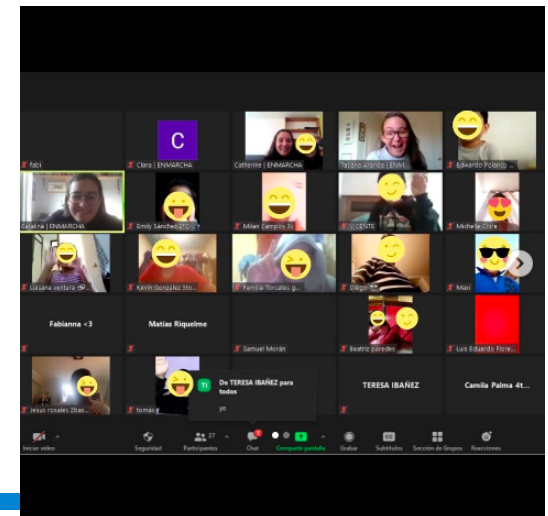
fabi

C

Clara | ENMARCHA

Catherine | ENMARCHA

Tiziana Aranda | ENM...

Eduardo Polanco ...

Catalina | ENMARCHA

Emily Sánchez ...

Milan Campos 3c

VICENTE

Michelle Chile

Luciana ventura ...

Kevin González ...

Familia Torcales ...

Diego ...

Maxi

Fabianna <3

Matías Riquelme

Samuel Morán

Beatriz paredes

Luis Eduardo Flore...

Jesus rosales 2bas...

tomás ...

TI De TERESA IBAÑEZ para todos

yo

TERESA IBAÑEZ

Camila Palma 4t...

Iniciar video

Seguridad

27 Participantes

Chat

Compartir pantalla

Grabar

Subtítulos

Sección de Grupos

Reacciones